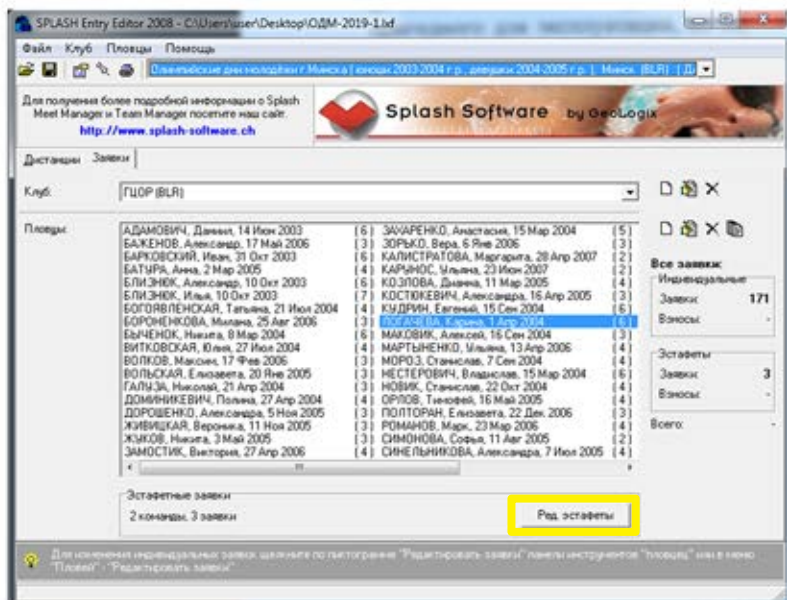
SPLASH Entry Editor 2008 - C:\Users\user\Desktop\ОДМ-2019-1.lxf

Файл Клуб Пловцы Помощь

Олимпийские дни молодёжи г.Минска ( юноши 2003-2004 г.р., девушки 2004-2005 г.р. ) Минск (BLR) [Д

Для получения более подробной информации о Splash Meet Manager и Team Manager посетите наш сайт.
http://www.splash-software.ch

Splash Software by GeoLogix

Дистанции Заявки

Клуб: ГЦОР (BLR)

Пловцы:

| | | | |
|---|---|---|---|
| АДАМОВИЧ, Даниил, 14 Июн 2003 | (6) | ЗАЧАРЕНКО, Анастасия, 15 Мар 2004 | (5) |
| БАЖЕНОВ, Александр, 17 Май 2006 | (3) | ЗОРЬКО, Вера, 6 Янв 2006 | (3) |
| БАРКОВСКИЙ, Иван, 31 Окт 2003 | (6) | КАЛИСТРАТОВА, Маргарита, 28 Апр 2007 | (2) |
| БАТУРА, Анна, 2 Мар 2005 | (4) | КАРЧНОС, Ульяна, 23 Июн 2007 | (2) |
| БЛИЗНЮК, Александр, 10 Окт 2003 | (6) | КОЗЛОВА, Диана, 11 Мар 2005 | (4) |
| БЛИЗНЮК, Илья, 10 Окт 2003 | (7) | КОСТЮКЕВИЧ, Александра, 16 Апр 2005 | (3) |
| БОГОЯВЛЕНСКАЯ, Татьяна, 21 Июл 2004 | (4) | КУДРИН, Евгений, 15 Сен 2004 | (4) |
| БОРОНЕНКОВА, Милана, 25 Авг 2006 | (3) | ЛОГАЧЕВА, Карина, 1 Апр 2004 | (6) |
| БЫЧЕНОК, Никита, 8 Мар 2004 | (6) | МАКОВИК, Алексей, 16 Сен 2004 | (3) |
| ВИТКОВСКАЯ, Юлия, 27 Июл 2004 | (4) | МАРТЫНЕНКО, Ульяна, 13 Апр 2006 | (4) |
| ВОЛКОВ, Максим, 17 Фев 2006 | (3) | МОРОЗ, Станислав, 7 Сен 2004 | (4) |
| ВОЛЬСКАЯ, Елизавета, 20 Янв 2005 | (3) | НЕСТЕРОВИЧ, Владислав, 15 Мар 2004 | (6) |
| ГАЛУЗА, Николай, 21 Апр 2004 | (3) | НОВИК, Станислав, 22 Окт 2004 | (4) |
| ДОМИНИКЕВИЧ, Полина, 27 Апр 2004 | (4) | ОРЛОВ, Тимофей, 16 Май 2005 | (4) |
| ДОРОШЕНКО, Александра, 5 Ноя 2005 | (3) | ПОЛТОРАН, Елизавета, 22 Дек 2006 | (3) |
| ЖИВИЦКАЯ, Вероника, 11 Ноя 2005 | (3) | РОМАНОВ, Марк, 23 Мар 2006 | (4) |
| ЖУКОВ, Никита, 3 Май 2005 | (3) | СИМОНОВА, Софья, 11 Авг 2005 | (2) |
| ЗАМОСТИК, Виктория, 27 Апр 2006 | (4) | СИНЕЛЬНИКОВА, Александра, 7 Июл 2005 | (4) |

Все заявки
Индивидуальные
Заявки: 171
Взносы: -
Эстафеты
Заявки: 3
Взносы: -
Всего: -

Эстафетные заявки
2 команды, 3 заявки
Ред. эстафеты

Для изменения индивидуальных заявок щелкните по пиктограмме "Редактировать заявки" панели инструментов "Пловцы" или в меню "Пловец" - "Редактировать заявки"